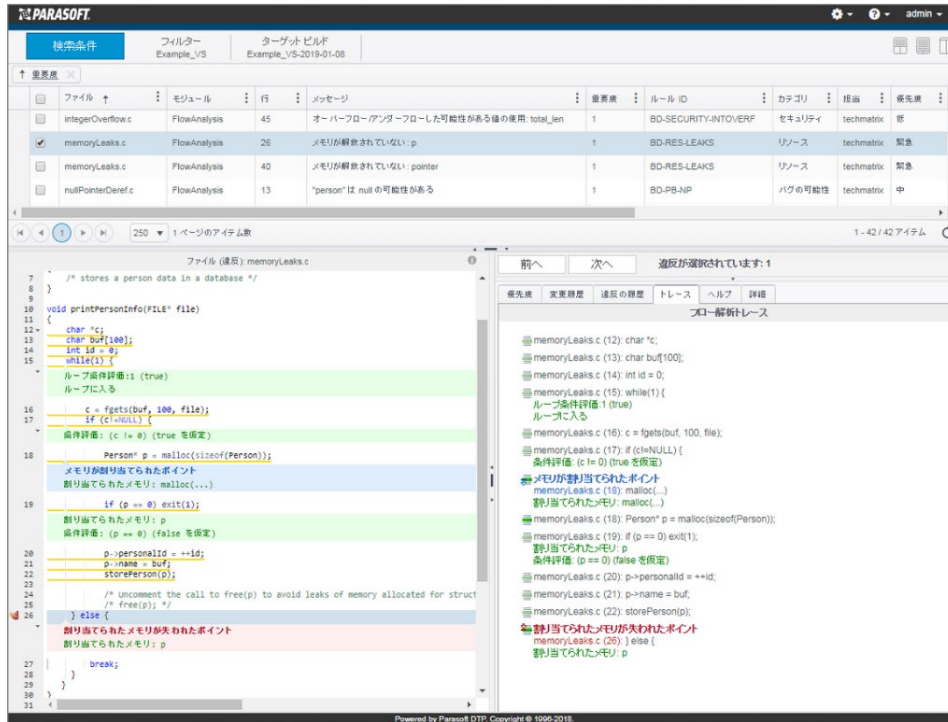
PARASOFT.

admin

検索条件
フィルター Example_VS
ターゲットビルド Example_VS-2019-01-08

重要度

| | ファイル | モジュール | 行 | メッセージ | 重要度 | ルール ID | カテゴリ | 担当 | 優先度 |
|---|---|---|---|---|---|---|---|---|---|
| | integerOverflow.c | FlowAnalysis | 45 | オーバーフロー/アンダーフローした可能性がある値の使用: total_len | 1 | BD-SECURITY-INTOVERF | セキュリティ | techmatrix | 低 |
| ✔ | memoryLeaks.c | FlowAnalysis | 26 | メモリが解放されていない: p | 1 | BD-RES-LEAKS | リソース | techmatrix | 緊急 |
| | memoryLeaks.c | FlowAnalysis | 40 | メモリが解放されていない: pointer | 1 | BD-RES-LEAKS | リソース | techmatrix | 緊急 |
| | nullPointerDeref.c | FlowAnalysis | 13 | "person" は null の可能性がある | 1 | BD-PB-NP | バグの可能性 | techmatrix | 中 |

1 250 1 ページのアイテム数
1 - 42 / 42 アイテム

ファイル (違反): memoryLeaks.c

7 /* stores a person data in a database */
8 }
9
10 void printPersonInfo(FILE* file)
11 {
12 char *c;
13 char buf[100];
14 int id = 0;
15 while(1) {
ループ条件評価:1 (true)
ループに入る
16 c = fgets(buf, 100, file);
17 if (c!=NULL) {
条件評価: (c != 0) (true を仮定)
18 Person* p = malloc(sizeof(Person));
メモリが割り当てられたポイント
割り当てられたメモリ: malloc(...)
19 if (p == 0) exit(1);
割り当てられたメモリ: p
条件評価: (p == 0) (false を仮定)
20 p->personalId = ++id;
21 p->name = buf;
22 storePerson(p);
23
24 /* Uncomment the call to free(p) to avoid leaks of memory allocated for struct
25 /* free(p); */
26 } else {
割り当てられたメモリが失われたポイント
割り当てられたメモリ: p
27 break;
28 }
29 }
30 }
31

前へ 次へ 違反が選択されています: 1

優先度 変更履歴 違反の履歴 トレース ヘルプ 詳細

フロー解析トレース

memoryLeaks.c (12): char *c;
memoryLeaks.c (13): char buf[100];
memoryLeaks.c (14): int id = 0;
memoryLeaks.c (15): while(1) {
ループ条件評価:1 (true)
ループに入る
memoryLeaks.c (16): c = fgets(buf, 100, file);
memoryLeaks.c (17): if (c!=NULL) {
条件評価: (c != 0) (true を仮定)
メモリが割り当てられたポイント
memoryLeaks.c (18): malloc(...)
割り当てられたメモリ: malloc(...)
memoryLeaks.c (18): Person* p = malloc(sizeof(Person));
memoryLeaks.c (19): if (p == 0) exit(1);
割り当てられたメモリ: p
条件評価: (p == 0) (false を仮定)
memoryLeaks.c (20): p->personalId = ++id;
memoryLeaks.c (21): p->name = buf;
memoryLeaks.c (22): storePerson(p);
割り当てられたメモリが失われたポイント
memoryLeaks.c (26): } else {
割り当てられたメモリ: p

Powered by Parasoft DTP. Copyright © 1996-2018.